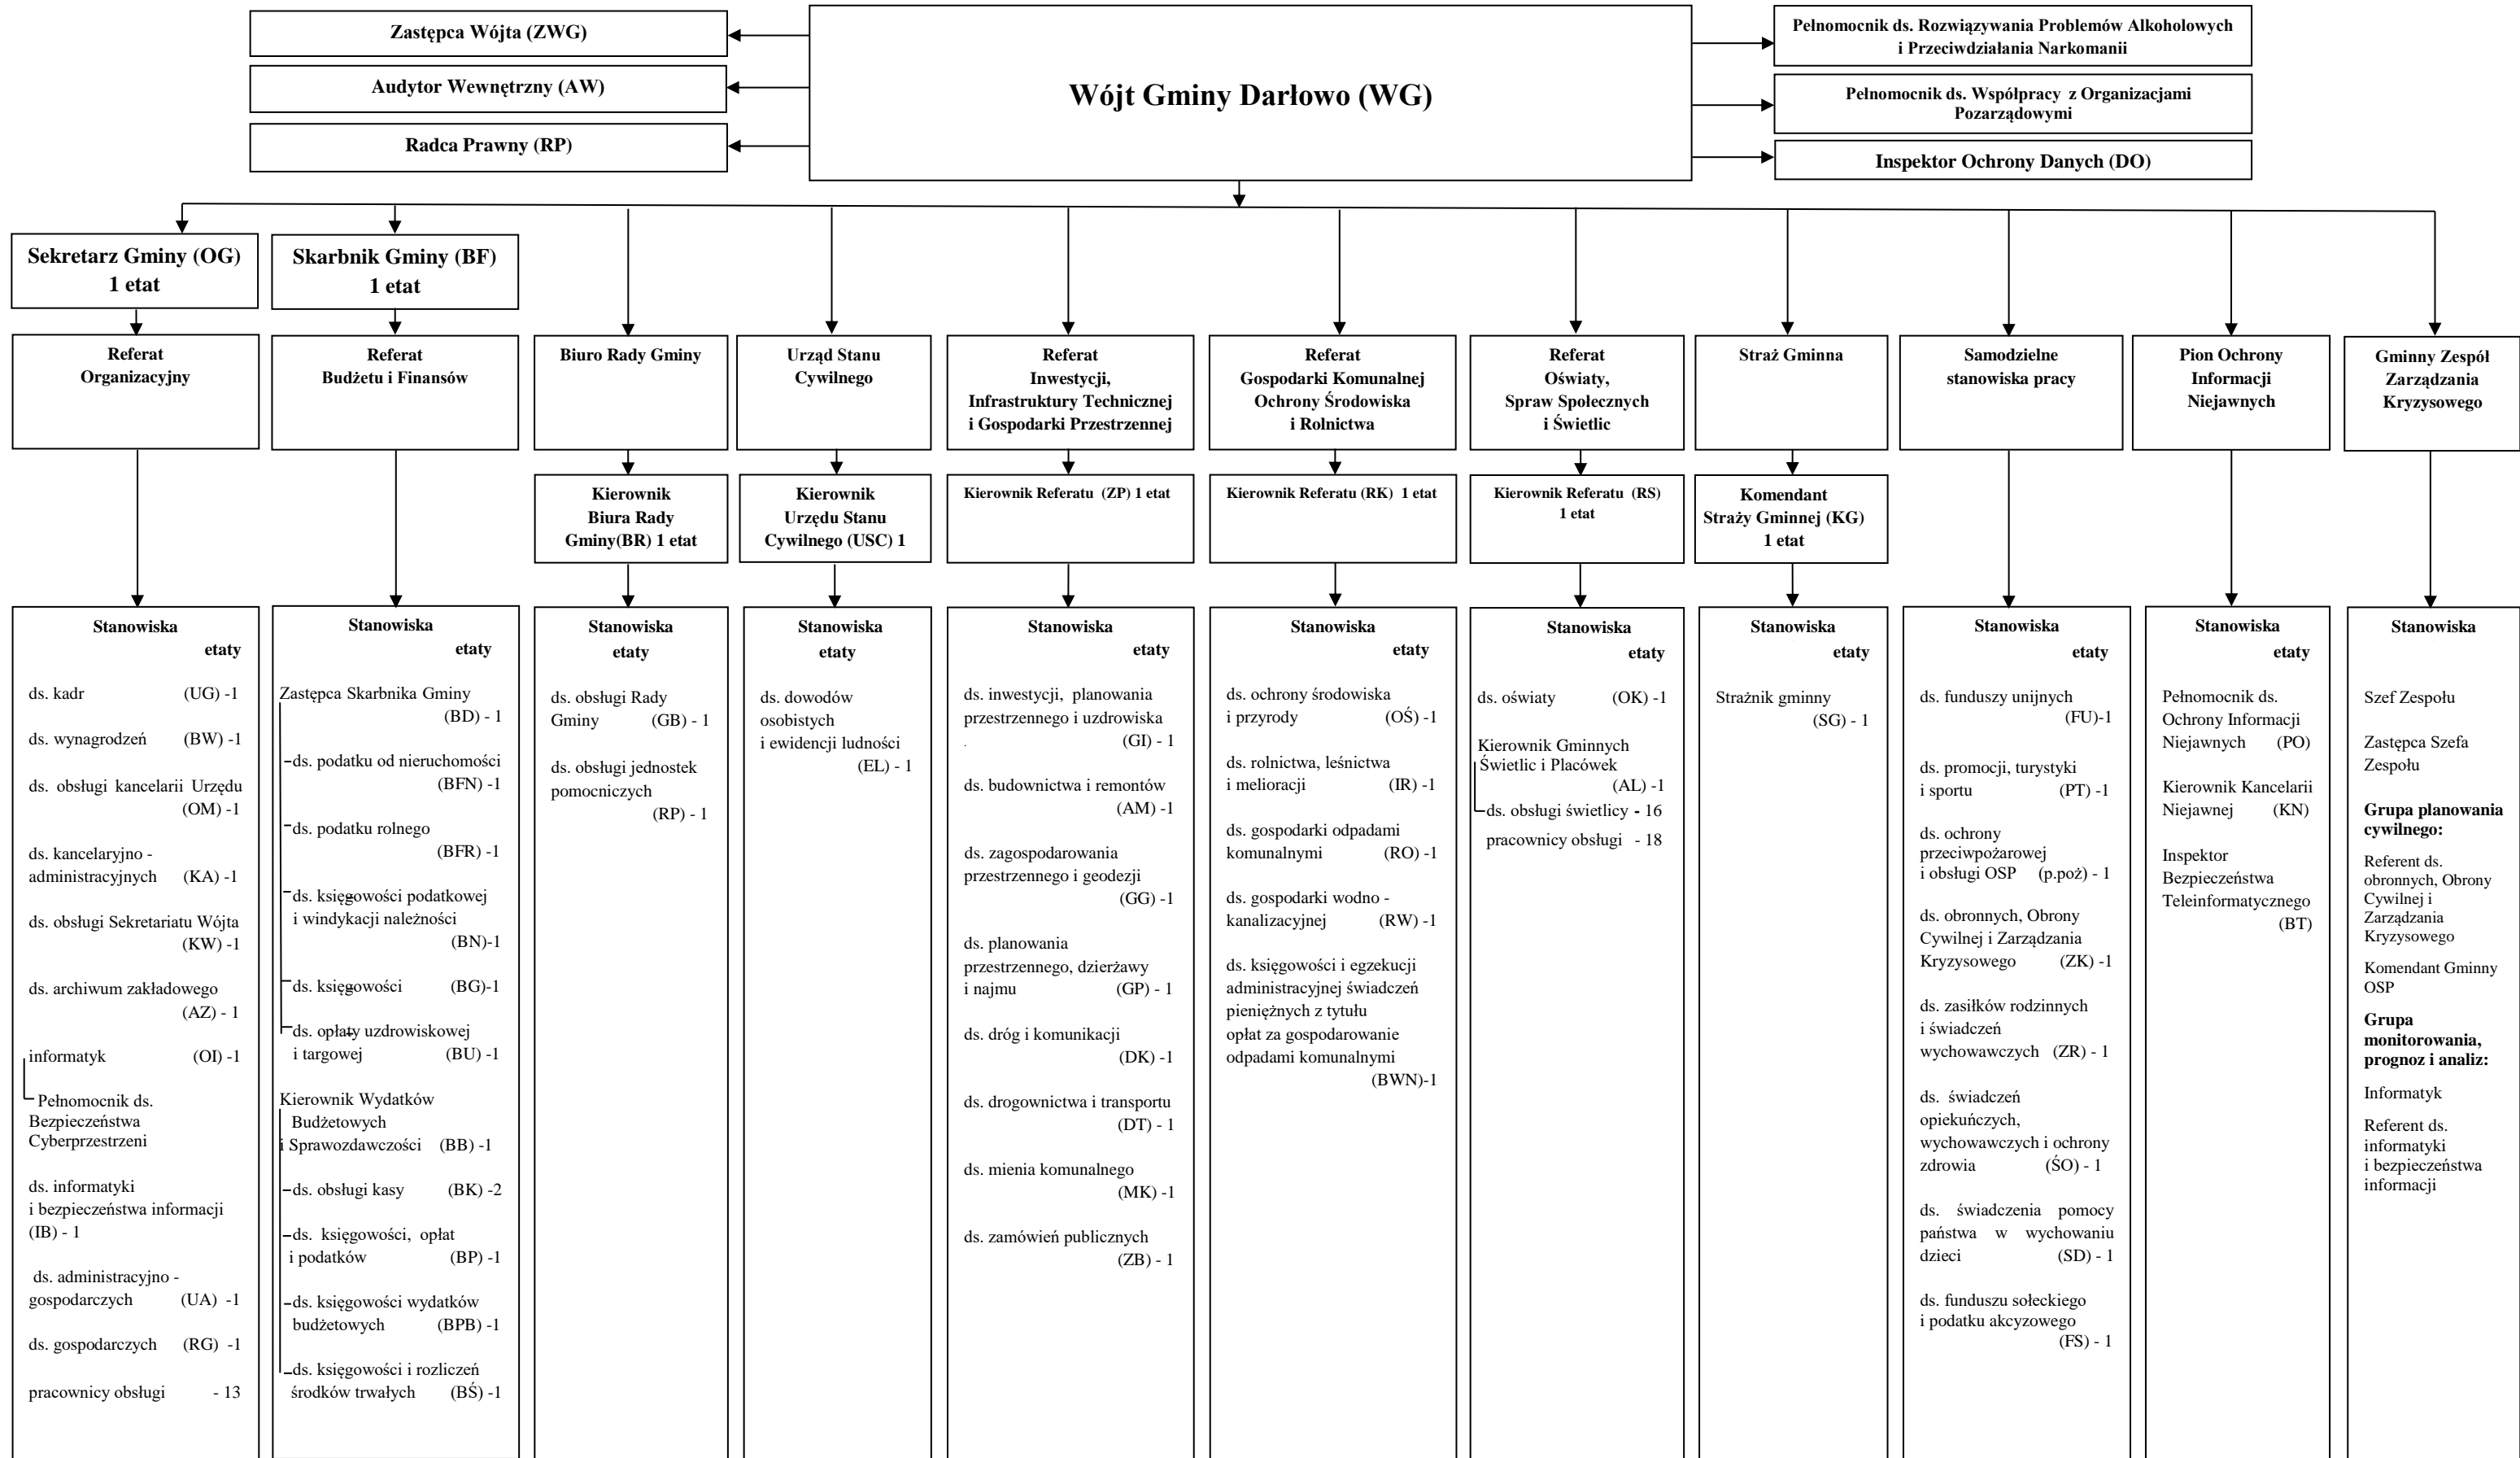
Zastępca Wójta (ZWG)

Audytor Wewnętrzny (AW)

Radca Prawny (RP)

Wójt Gminy Darłowo (WG)

Pełnomocnik ds. Rozwiązywania Problemów Alkoholowych i Przeciwdziałania Narkomanii

Pełnomocnik ds. Współpracy z Organizacjami Pozarządowymi

Inspektor Ochrony Danych (DO)

Sekretarz Gminy (OG) 1 etat

Skarbnik Gminy (BF) 1 etat

Referat Organizacyjny

Referat Budżetu i Finansów

Biuro Rady Gminy

Urząd Stanu Cywilnego

Referat Inwestycji, Infrastruktury Technicznej i Gospodarki Przestrzennej

Referat Gospodarki Komunalnej Ochrony Środowiska i Rolnictwa

Referat Oświaty, Spraw Społecznych i Świetlic

Straż Gminna

Samodzielne stanowiska pracy

Pion Ochrony Informacji Niejawnych

Gminny Zespół Zarządzania Kryzysowego

Kierownik Biura Rady Gminy(BR) 1 etat

Kierownik Urzędu Stanu Cywilnego (USC) 1

Kierownik Referatu (ZP) 1 etat

Kierownik Referatu (RK) 1 etat

Kierownik Referatu (RS) 1 etat

Komendant Straży Gminnej (KG) 1 etat

Stanowiska etaty

ds. kadr (UG) -1

ds. wynagrodzeń (BW) -1

ds. obsługi kancelarii Urzędu (OM) -1

ds. kancelaryjno - administracyjnych (KA) -1

ds. obsługi Sekretariatu Wójta (KW) -1

ds. archiwum zakładowego (AZ) - 1

informatyk (OI) -1

Pełnomocnik ds. Bezpieczeństwa Cyberprzestrzeni

ds. informatyki i bezpieczeństwa informacji (IB) - 1

ds. administracyjno - gospodarczych (UA) -1

ds. gospodarczych (RG) -1

pracownicy obsługi - 13

Stanowiska etaty

Zastępca Skarbnika Gminy (BD) - 1

ds. podatku od nieruchomości (BFN) -1

ds. podatku rolnego (BFR) -1

ds. księgowości podatkowej i windykacji należności (BN)-1

ds. księgowości (BG)-1

ds. opłaty uzdrowiskowej i targowej (BU) -1

Kierownik Wydatków Budżetowych i Sprawozdawczości (BB) -1

ds. obsługi kasy (BK) -2

ds. księgowości, opłat i podatków (BP) -1

ds. księgowości wydatków budżetowych (BPB) -1

ds. księgowości i rozliczeń środków trwałych (BŚ) -1

Stanowiska etaty

ds. obsługi Rady Gminy (GB) - 1

ds. obsługi jednostek pomocniczych (RP) - 1

Stanowiska etaty

ds. dowodów osobistych i ewidencji ludności (EL) - 1

Stanowiska etaty

ds. inwestycji, planowania przestrzennego i uzdrowiska (GI) - 1

ds. budownictwa i remontów (AM) -1

ds. zagospodarowania przestrzennego i geodezji (GG) -1

ds. planowania przestrzennego, dzierżawy i najmu (GP) - 1

ds. dróg i komunikacji (DK) -1

ds. drogownictwa i transportu (DT) - 1

ds. mienia komunalnego (MK) -1

ds. zamówień publicznych (ZB) - 1

Stanowiska etaty

ds. ochrony środowiska i przyrody (OŚ) -1

ds. rolnictwa, leśnictwa i melioracji (IR) -1

ds. gospodarki odpadami komunalnymi (RO) -1

ds. gospodarki wodno - kanalizacyjnej (RW) -1

ds. księgowości i egzekucji administracyjnej świadczeń pieniężnych z tytułu opłat za gospodarowanie odpadami komunalnymi (BWN)-1

Stanowiska etaty

ds. oświaty (OK) -1

Kierownik Gminnych Świetlic i Placówek (AL) -1

ds. obsługi świetlicy - 16

pracownicy obsługi - 18

Stanowiska etaty

Strażnik gminny (SG) - 1

Stanowiska etaty

ds. funduszy unijnych (FU)-1

ds. promocji, turystyki i sportu (PT) -1

ds. ochrony przeciwpożarowej i obsługi OSP (p.poż) - 1

ds. obronnych, Obrony Cywilnej i Zarządzania Kryzysowego (ZK) -1

ds. zasiłków rodzinnych i świadczeń wychowawczych (ZR) - 1

ds. świadczeń opiekuńczych, wychowawczych i ochrony zdrowia (ŚO) - 1

ds. świadczenia pomocy państwa w wychowaniu dzieci (SD) - 1

ds. funduszu sołeckiego i podatku akcyzowego (FS) - 1

Stanowiska etaty

Pełnomocnik ds. Ochrony Informacji Niejawnych (PO)

Kierownik Kancelarii Niejawnej (KN)

Inspektor Bezpieczeństwa Teleinformatycznego (BT)

Stanowiska

Szef Zespołu

Zastępca Szefa Zespołu

Grupa planowania cywilnego:

Referent ds. obronnych, Obrony Cywilnej i Zarządzania Kryzysowego

Komendant Gminny OSP

Grupa monitorowania, prognoz i analiz:

Informatyk

Referent ds. informatyki i bezpieczeństwa informacji